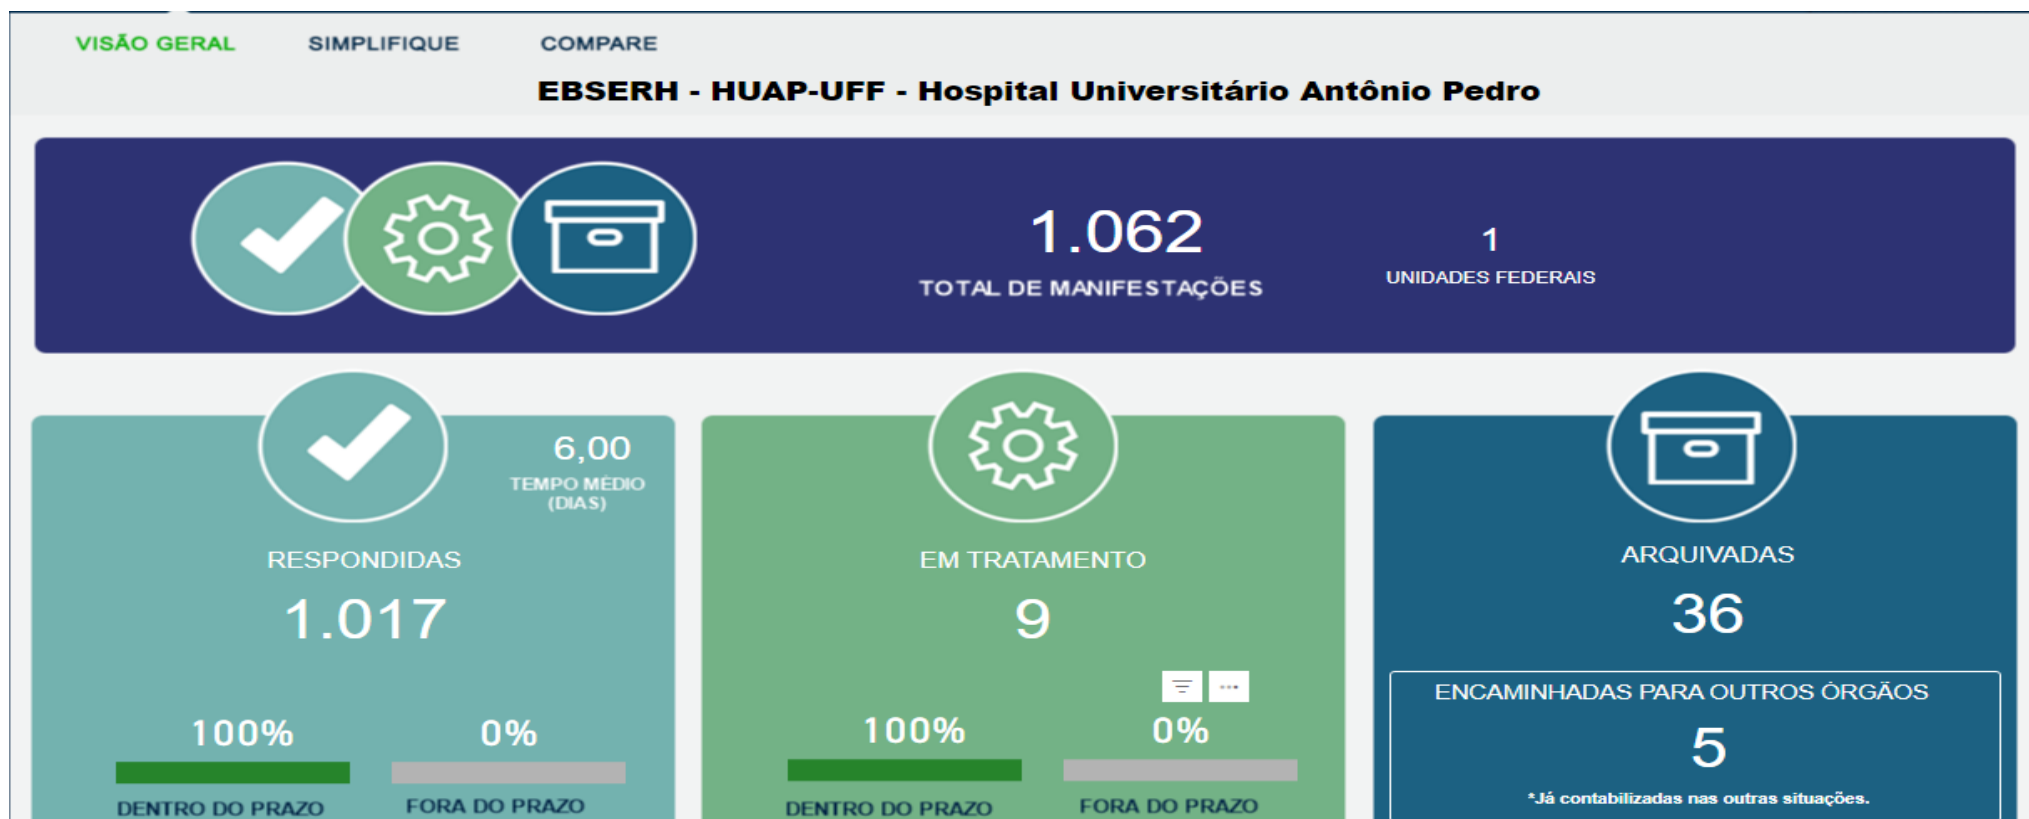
VISÃO GERAL SIMPLIFIQUE COMPARE

EBSERH - HUAP-UFF - Hospital Universitário Antônio Pedro

1.062
TOTAL DE MANIFESTAÇÕES

1
UNIDADES FEDERAIS

6,00
TEMPO MÉDIO (DIAS)

RESPONDIDAS
1.017

100%
DENTRO DO PRAZO

0%
FORA DO PRAZO

EM TRATAMENTO
9

100%
DENTRO DO PRAZO

0%
FORA DO PRAZO

ARQUIVADAS
36

ENCAMINHADAS PARA OUTROS ÓRGÃOS
5
*Já contabilizadas nas outras situações.